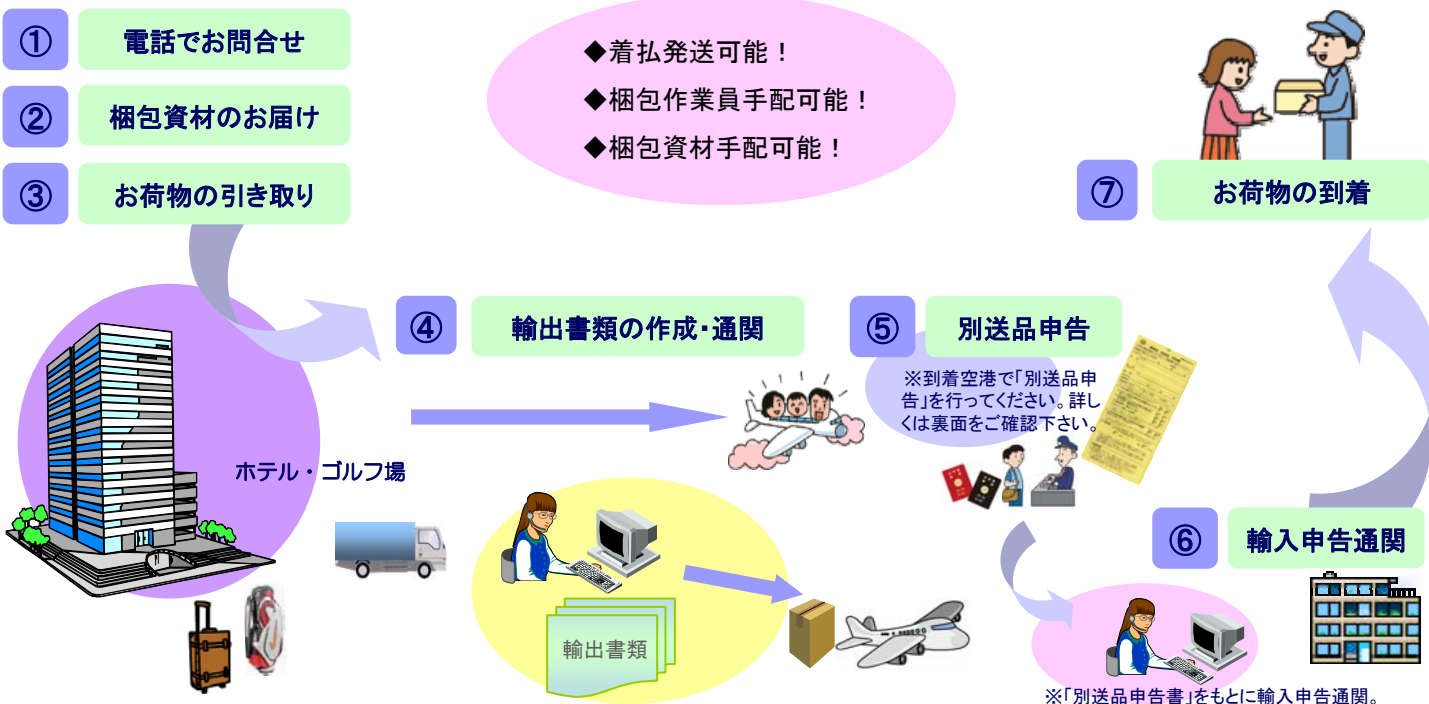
①
電話でお問合せ
②
梱包資材のお届け
③
お荷物の引き取り

◆着払発送可能！
◆梱包作業員手配可能！
◆梱包資材手配可能！

⑦
お荷物の到着

④
輸出書類の作成・通関

⑤
別送品申告

※到着空港で「別送品申告」を行ってください。詳しくは裏面をご確認下さい。

ホテル・ゴルフ場

⑥
輸入申告通関

輸出書類

※「別送品申告書」をもとに輸入申告通関。